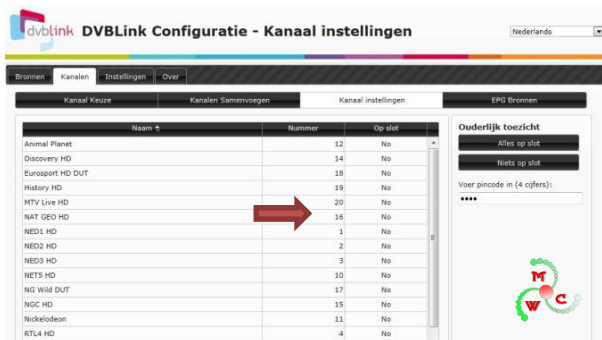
dvblink DVBLink Configuratie - Kanaal instellingen

Nederlands

Bronnen | Kanalen | Instellingen | Over

Kanaal Keuze | Kanalen Samenvoegen | Kanaal instellingen | EPG Bronnen

| Naam | Nummer | Op slot |
|---|---|---|
| Animal Planet | 12 | No |
| Discovery HD | 14 | No |
| Eurosport HD DUT | 18 | No |
| History HD | 19 | No |
| MTV Live HD | 20 | No |
| NAT GEO HD | 16 | No |
| NED1 HD | 1 | No |
| NED2 HD | 2 | No |
| NED3 HD | 3 | No |
| NET5 HD | 10 | No |
| NG Wild DUT | 17 | No |
| NGC HD | 15 | No |
| Nickelodeon | 11 | No |
| RTL4 HD | 4 | No |

Ouderlijk toezicht

Alles op slot

Niets op slot

Voer pincode in (4 cijfers):

••••

M W C